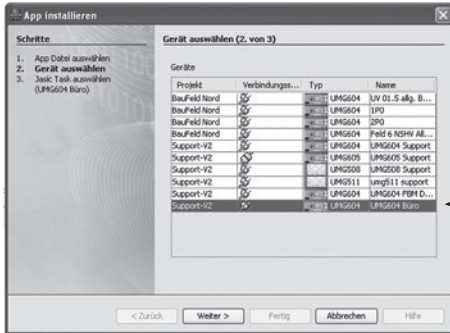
App installieren

Schritte

1. App Datei auswählen
2. Gerät auswählen
3. Jasic Task auswählen (UMG604 Büro)

Gerät auswählen (2. von 3)

Geräte

| Projekt | Verbindungss... | Typ | Name |
|---|---|---|---|
| BauFeld Nord | | UMG604 | UV 01.5 allg. B... |
| BauFeld Nord | | UMG604 | 1P0 |
| BauFeld Nord | | UMG604 | 2P0 |
| BauFeld Nord | | UMG604 | Feld 6 NSHV All... |
| Support-V2 | | UMG604 | UMG604 Support |
| Support-V2 | | UMG605 | UMG605 Support |
| Support-V2 | | UMG508 | UMG508 Support |
| Support-V2 | | UMG511 | umg511 support |
| Support-V2 | | UMG604 | UMG604 FBM D... |
| Support-V2 | | UMG604 | UMG604 Büro |

< Zurück | Weiter > | Fertig | Abbrechen | Hilfe